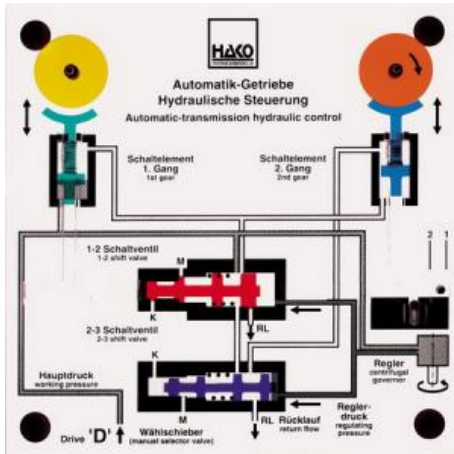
HAKO

Automatik-Getriebe
Hydraulische Steuerung
Automatic-transmission hydraulic control

Schaltelement
1. Gang
1st gear

Schaltelement
2. Gang
2nd gear

2 1

1-2 Schaltventil
1-2 shift valve

M

K

RL

2-3 Schaltventil
2-3 shift valve

K

Regler
centrifugal governor

Hauptdruck
working pressure

Wählschieber
(manual selector valve)

M

Reglerdruck
regulating pressure

RL Rücklauf
return flow

Drive 'D'